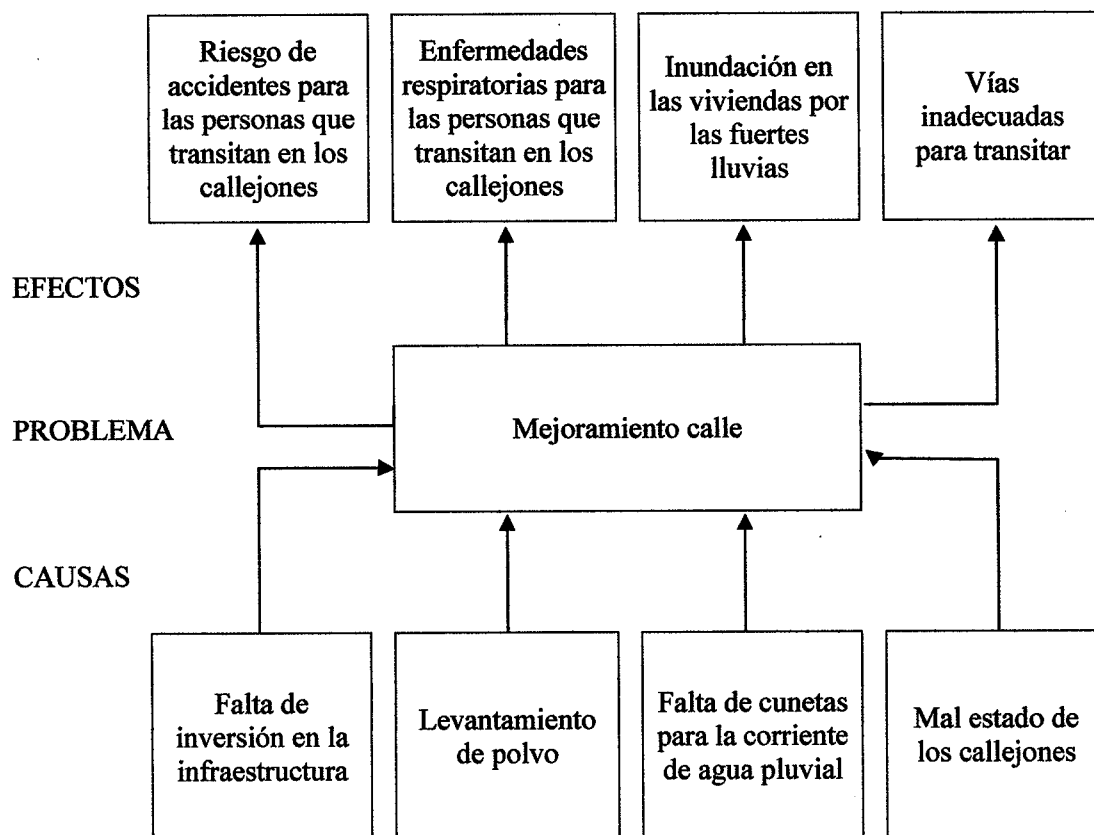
Riesgo de accidentes para las personas que transitan en los callejones

Enfermedades respiratorias para las personas que transitan en los callejones

Inundación en las viviendas por las fuertes lluvias

Vías inadecuadas para transitar

EFECTOS

PROBLEMA

Mejoramiento calle

CAUSAS

Falta de inversión en la infraestructura

Levantamiento de polvo

Falta de cunetas para la corriente de agua pluvial

Mal estado de los callejones